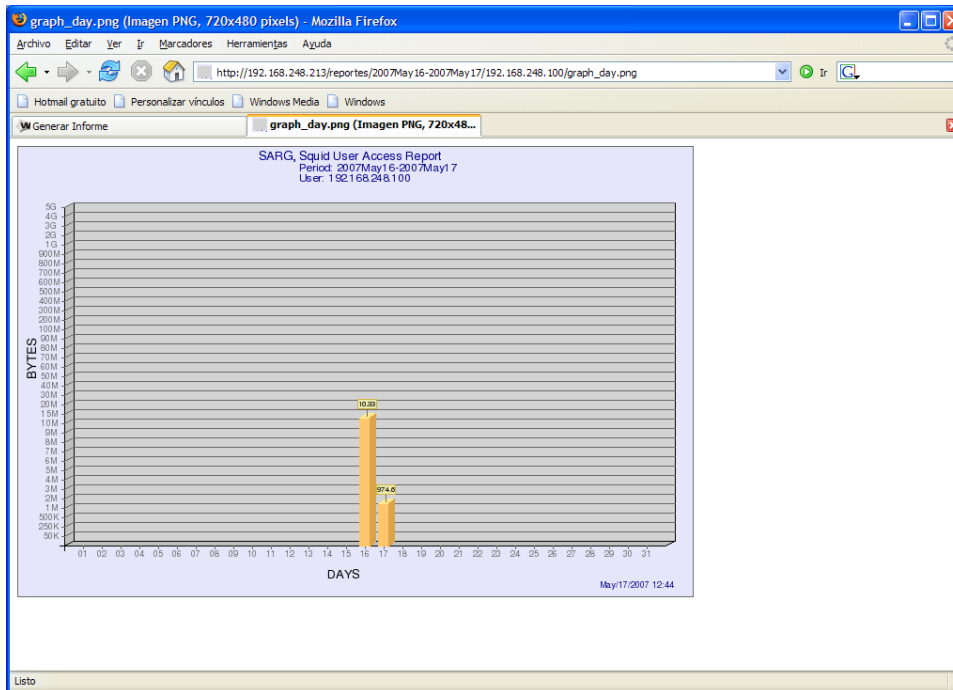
graph_day.png (Imagen PNG, 720x480 pixels) - Mozilla Firefox

Archivo Editar Ver Ir Marcadores Herramientas Ayuda

http://192.168.248.213/reportes/2007May16-2007May17/192.168.248.100/graph_day.png

Ir

Hotmail gratuito Personalizar vínculos Windows Media Windows

Generar Informe

graph_day.png (Imagen PNG, 720x48...

SARG, Squid User Access Report
Period: 2007May16-2007May17
User: 192.168.248.100

5G
4G
3G
2G
1G
900M
800M
700M
600M
500M
400M
300M
200M
100M
90M
80M
70M
60M
50M
40M
30M
20M
15M
10M
9M
8M
7M
6M
5M
4M
3M
2M
1M
500K
250K
50K

BYTES

10.33

974.6

01 02 03 04 05 06 07 08 09 10 11 12 13 14 15 16 17 18 19 20 21 22 23 24 25 26 27 28 29 30 31

DAYS

May/17/2007 12:44

Listo